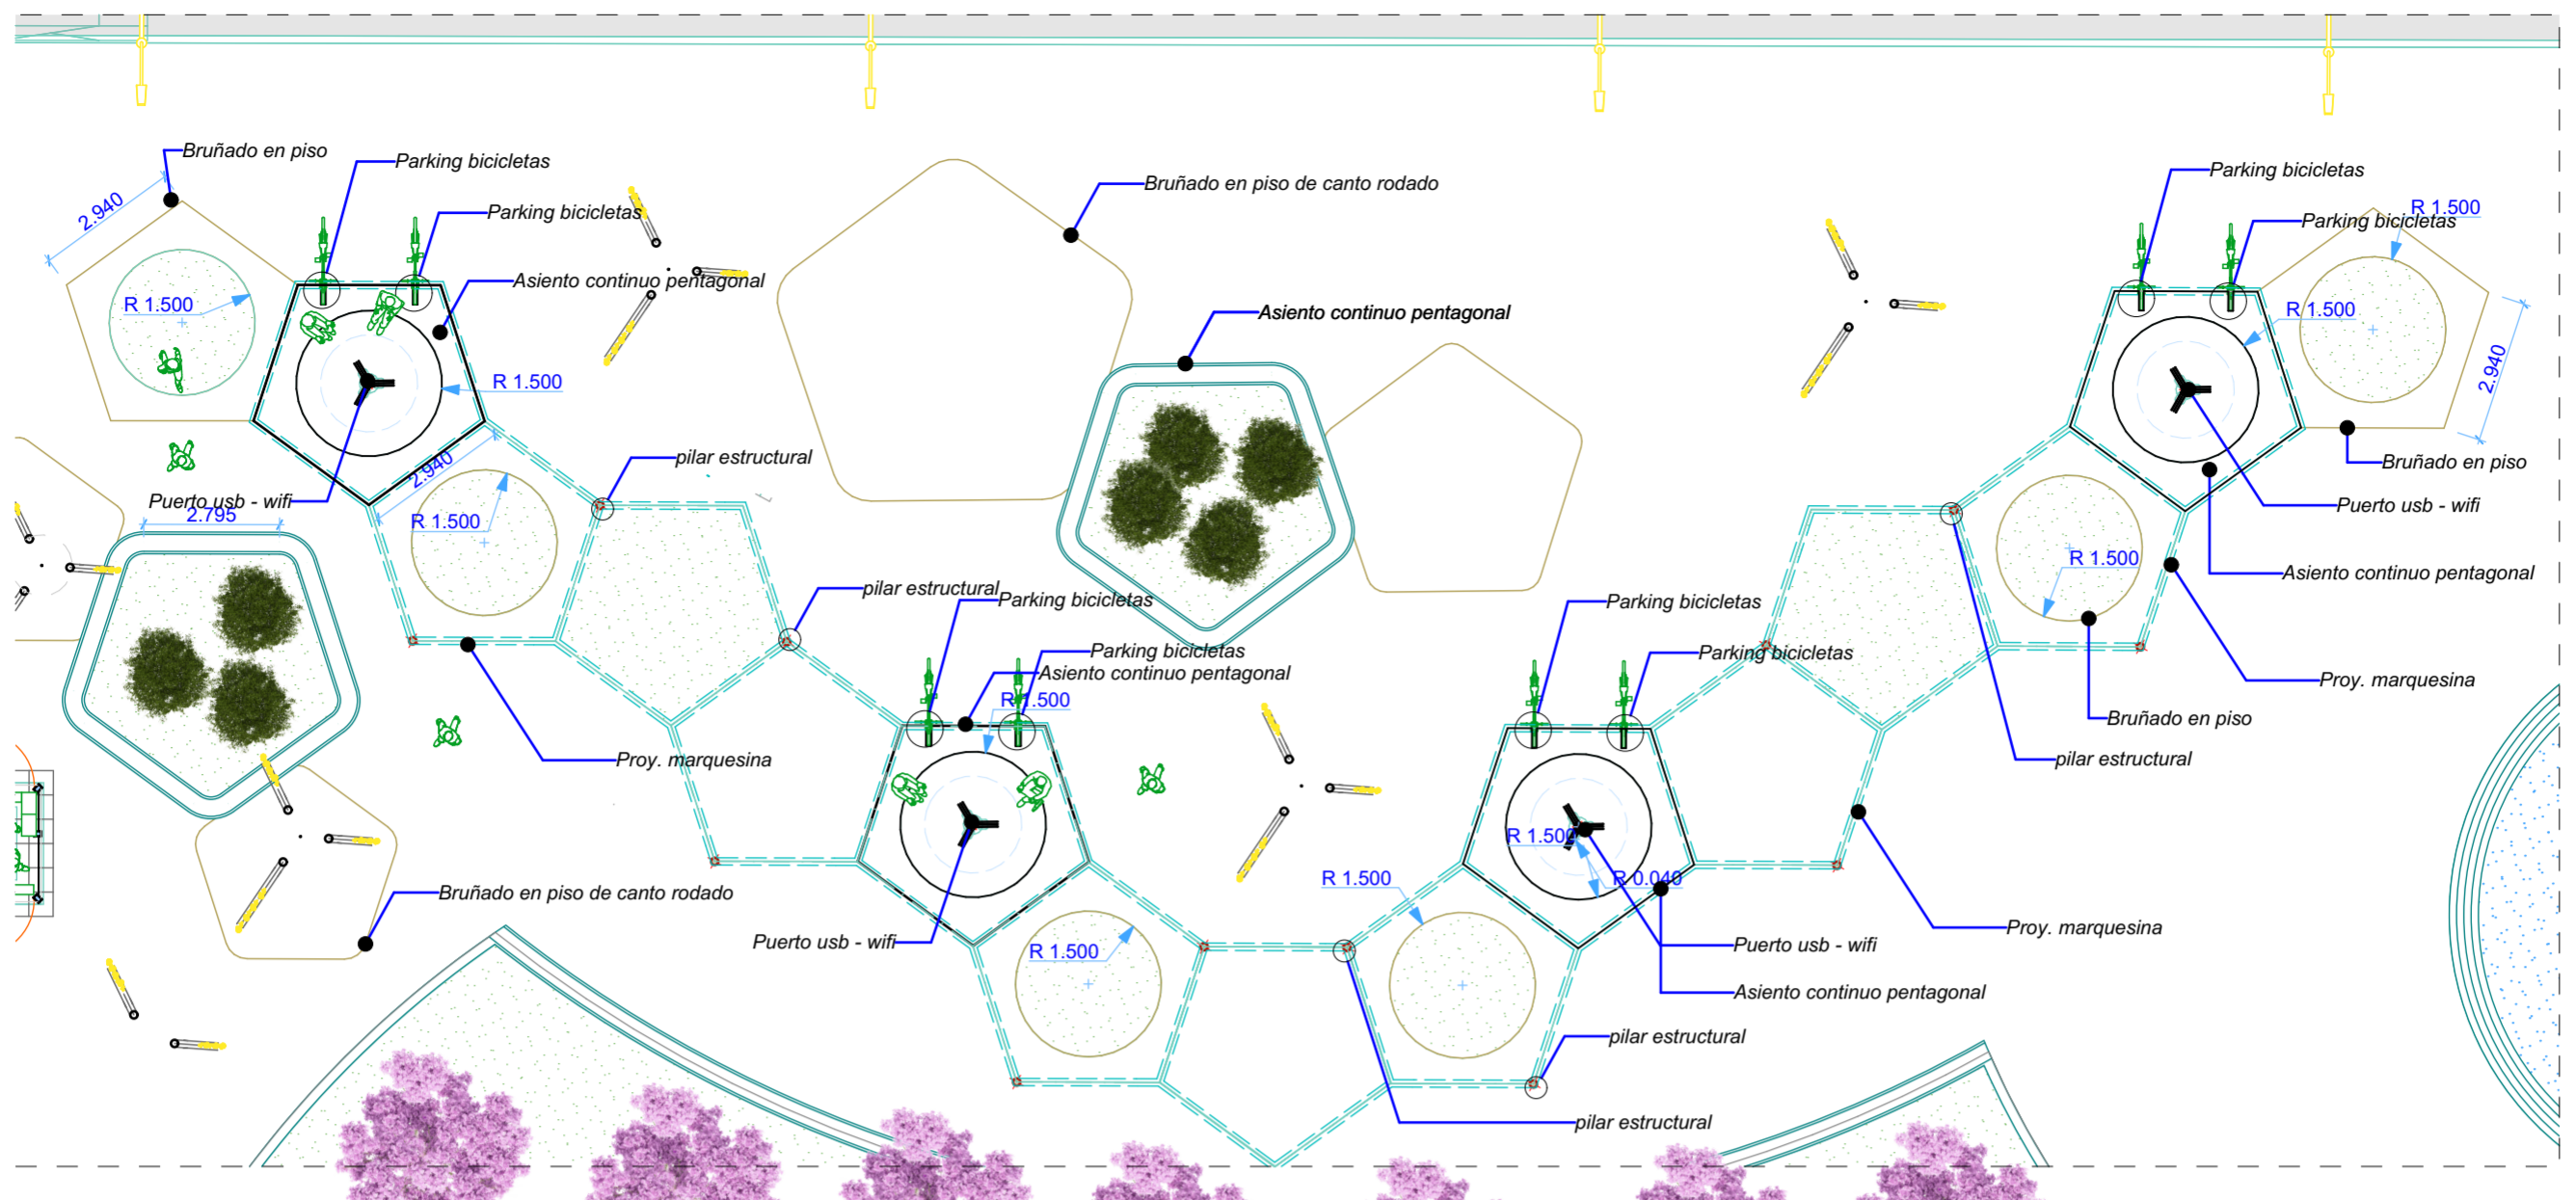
Bruñado en piso
Parking bicicletas
Parking bicicletas
Asiento continuo pentagonal
2.940
R 1.500
R 1.500
2.940
R 1.500
Puerto usb - wifi
2.795
Bruñado en piso de canto rodado
Asiento continuo pentagonal
pilar estructural
pilar estructural
Parking bicicletas
Parking bicicletas
Asiento continuo pentagonal
R 1.500
Proy. marquesina
Bruñado en piso de canto rodado
Puerto usb - wifi
R 1.500
Parking bicicletas
Parking bicicletas
R 1.500
R 1.500
R 1.500
R 0.040
Puerto usb - wifi
Asiento continuo pentagonal
pilar estructural
pilar estructural
Parking bicicletas
Parking bicicletas
R 1.500
R 1.500
2.940
Bruñado en piso
Puerto usb - wifi
R 1.500
Asiento continuo pentagonal
Proy. marquesina
Bruñado en piso
pilar estructural
Proy. marquesina